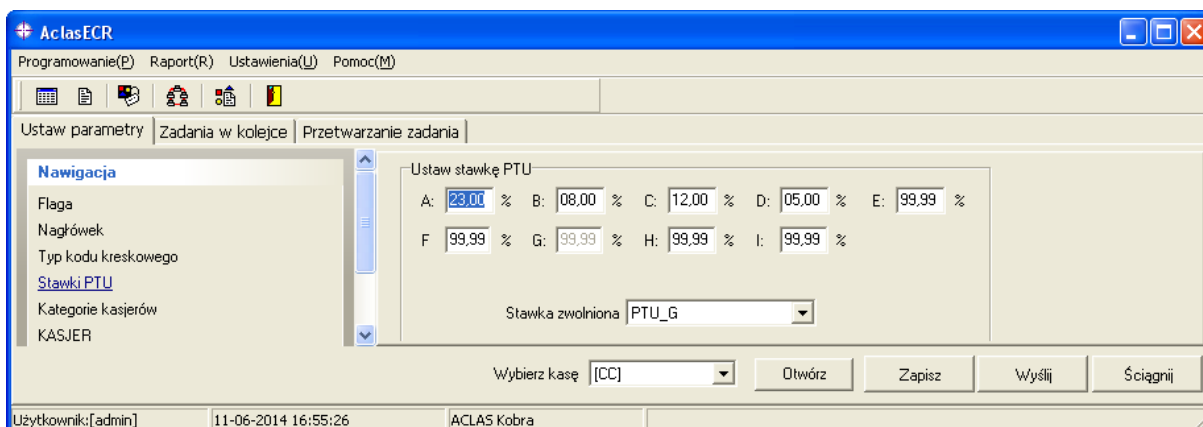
AclasECR

Programowanie(P) Raport(R) Ustawienia(U) Pomoc(M)

Ustaw parametry | Zadania w kolejce | Przetwarzanie zadania

Nawigacja
Flaga
Nagłówek
Typ kodu kreskowego
Stawki PTU
Kategorie kasjerów
KASJER

Ustaw stawkę PTU
A: 23,00 % B: 08,00 % C: 12,00 % D: 05,00 % E: 99,99 %
F 99,99 % G: 99,99 % H: 99,99 % I: 99,99 %

Stawka zwolniona PTU_G

Wybierz kasę [CC] Otwórz Zapisz Wyślij Ściągnij

Użytkownik:[admin] 11-06-2014 16:55:26 ACLAS Kobra